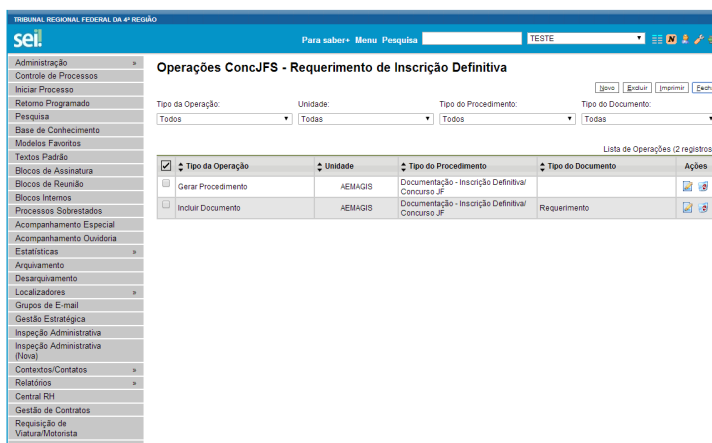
TRIBUNAL REGIONAL FEDERAL DA 4ª REGIÃO

sei!

Para saber+ Menu Pesquisa

TESTE

Administração »
Controle de Processos
Iniciar Processo
Retorno Programado
Pesquisa
Base de Conhecimento
Modelos Favoritos
Textos Padrão
Blocos de Assinatura
Blocos de Reunião
Blocos Internos
Processos Sobrestados
Acompanhamento Especial
Acompanhamento Ouvidoria
Estatísticas »
Arquivamento
Desarquivamento
Localizadores »
Grupos de E-mail
Gestão Estratégica
Inspeção Administrativa
Inspeção Administrativa (Nova)
Contextos/Contatos »
Relatórios »
Central RH
Gestão de Contratos
Requisição de Viatura/Motorista

Operações ConcJFS - Requerimento de Inscrição Definitiva

Novo Excluir Imprimir Fech

Tipo da Operação:
Todos
Unidade:
Todas
Tipo do Procedimento:
Todos
Tipo do Documento:
Todas

Lista de Operações (2 registros

| | Tipo da Operação | Unidade | Tipo do Procedimento | Tipo do Documento | Ações |
|---|---|---|---|---|---|
| | Gerar Procedimento | AEMAGIS | Documentação - Inscrição Definitiva/ Concurso JF | | |
| | Incluir Documento | AEMAGIS | Documentação - Inscrição Definitiva/ Concurso JF | Requerimento | |